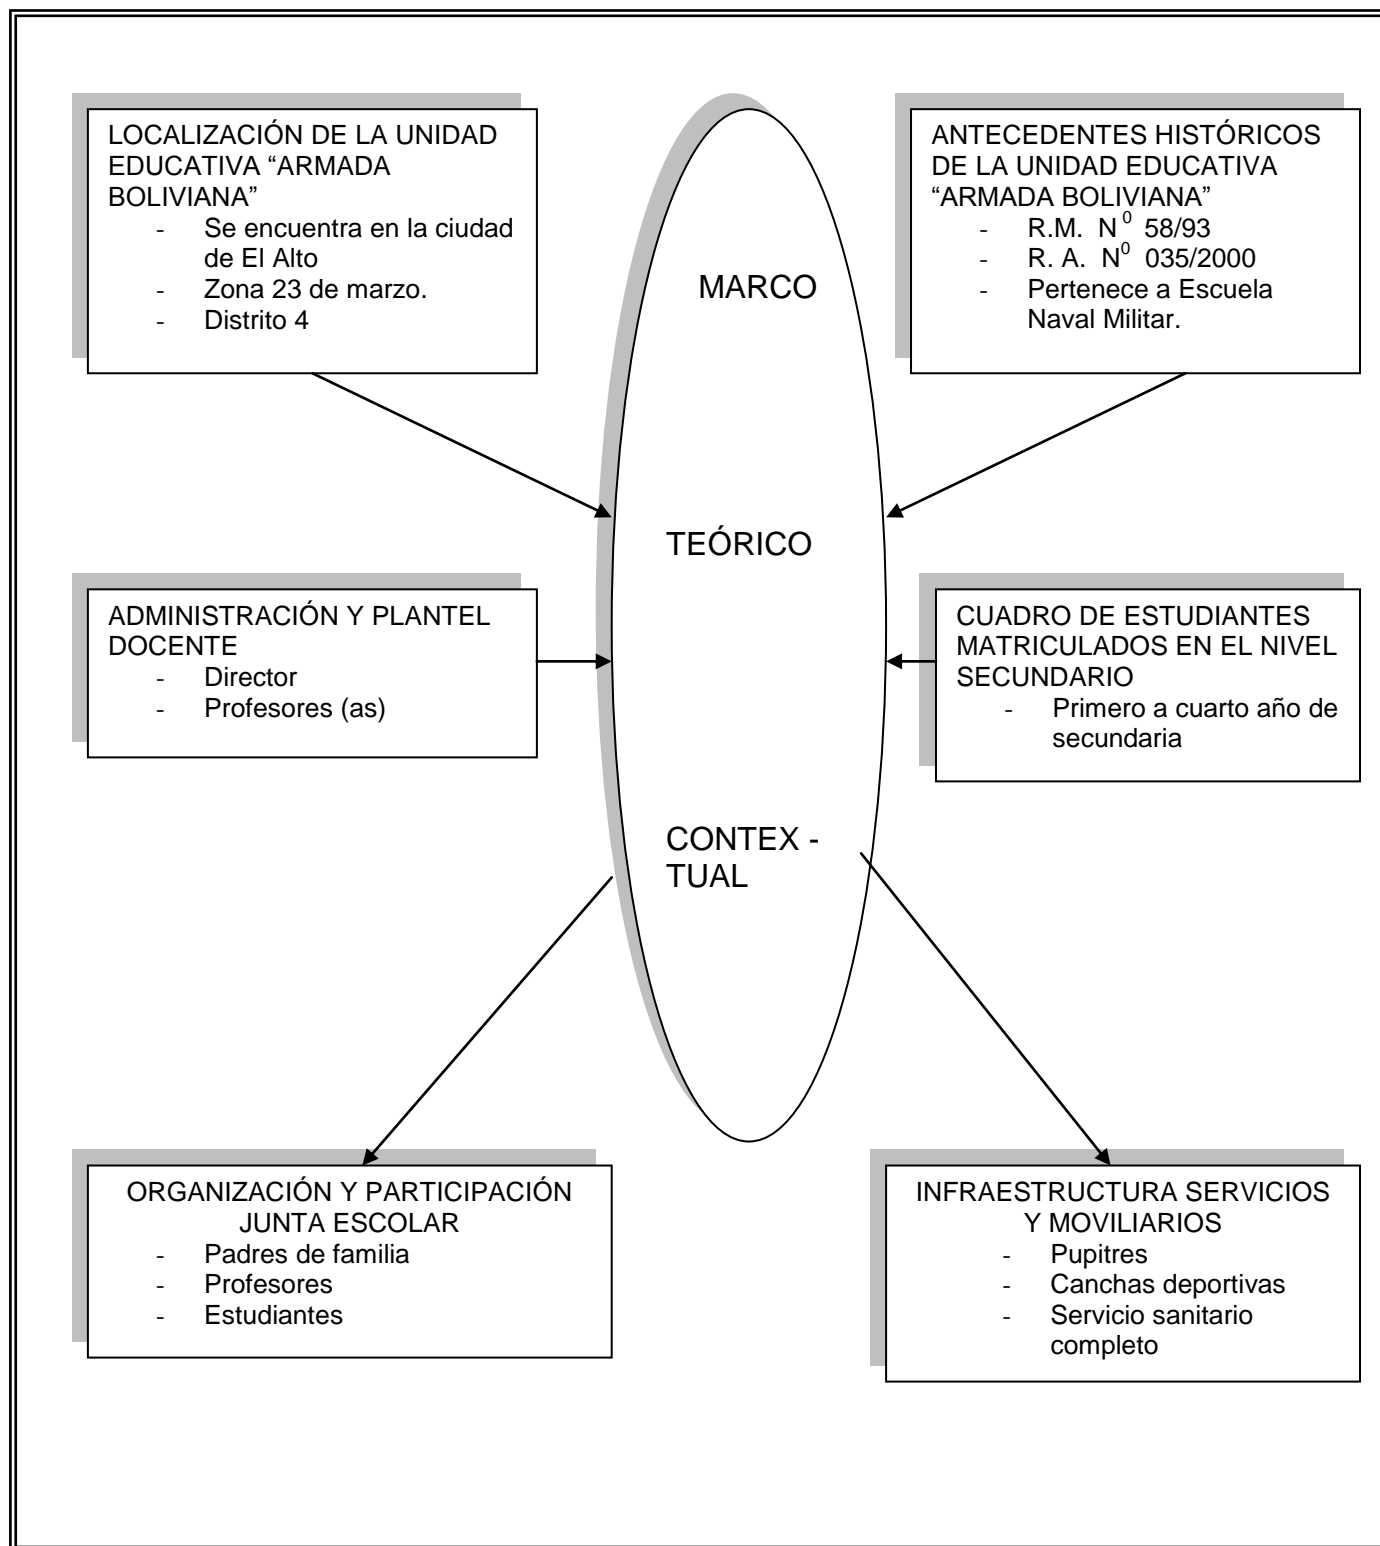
LOCALIZACIÓN DE LA UNIDAD EDUCATIVA “ARMADA BOLIVIANA”
- Se encuentra en la ciudad de El Alto
- Zona 23 de marzo.
- Distrito 4

ANTECEDENTES HISTÓRICOS DE LA UNIDAD EDUCATIVA “ARMADA BOLIVIANA”
- R.M. $N^0$ 58/93
- R. A. $N^0$ 035/2000
- Pertenece a Escuela Naval Militar.

MARCO

TEÓRICO

CONTEX - TUAL

ADMINISTRACIÓN Y PLANTEL DOCENTE
- Director
- Profesores (as)

CUADRO DE ESTUDIANTES MATRICULADOS EN EL NIVEL SECUNDARIO
- Primero a cuarto año de secundaria

ORGANIZACIÓN Y PARTICIPACIÓN JUNTA ESCOLAR
- Padres de familia
- Profesores
- Estudiantes

INFRAESTRUCTURA SERVICIOS Y MOVILIARIOS
- Pupitres
- Canchas deportivas
- Servicio sanitario completo